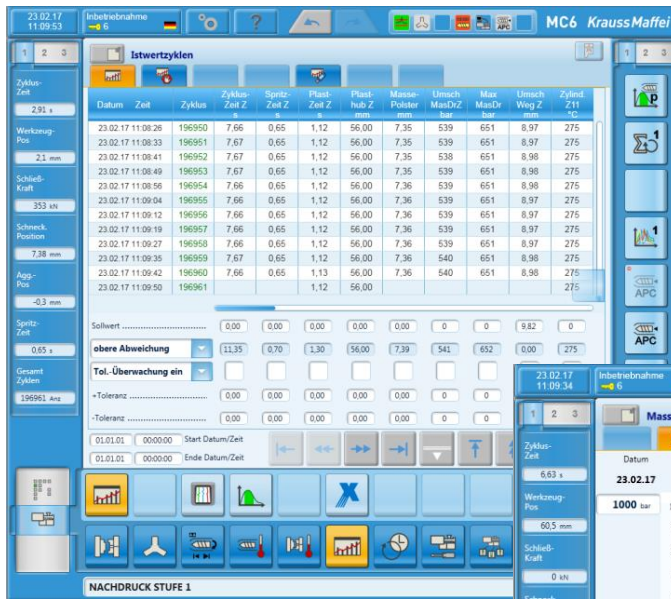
23.02.17
11:09:53

Inbetriebnahme
6

?

MC6 KraussMaffei

1 2 3

Zyklus-Zeit
2,91 s

Werkzeug-Pos
2,1 mm

Schließ-Kraft
353 kN

Schneck. Position
7,38 mm

Agg.-Pos
-0,3 mm

Spritz-Zeit
0,65 s

Gesamt Zyklen
196961 Anz

Istwertzyklen

| Datum Zeit | Zyklus | Zyklus-Zeit Z s | Spritz-Zeit Z s | Plast-Zeit Z s | Plast-hub Z mm | Masse-Polster mm | Umsch MasDrZ bar | Max MasDr bar | Umsch Weg Z mm | Zylind. Z11 °C |
|---|---|---|---|---|---|---|---|---|---|---|
| 23.02.17 11:08:26 | 196950 | 7,66 | 0,65 | 1,12 | 56,00 | 7,35 | 539 | 651 | 8,97 | 275 |
| 23.02.17 11:08:33 | 196951 | 7,67 | 0,65 | 1,12 | 56,00 | 7,35 | 539 | 651 | 8,97 | 275 |
| 23.02.17 11:08:41 | 196952 | 7,67 | 0,65 | 1,12 | 56,00 | 7,35 | 538 | 651 | 8,98 | 275 |
| 23.02.17 11:08:49 | 196953 | 7,67 | 0,65 | 1,12 | 56,00 | 7,35 | 539 | 651 | 8,97 | 275 |
| 23.02.17 11:08:56 | 196954 | 7,66 | 0,65 | 1,12 | 56,00 | 7,36 | 539 | 651 | 8,98 | 275 |
| 23.02.17 11:09:04 | 196955 | 7,66 | 0,65 | 1,12 | 56,00 | 7,36 | 539 | 651 | 8,97 | 275 |
| 23.02.17 11:09:12 | 196956 | 7,66 | 0,65 | 1,12 | 56,00 | 7,36 | 539 | 651 | 8,97 | 275 |
| 23.02.17 11:09:19 | 196957 | 7,66 | 0,65 | 1,12 | 56,00 | 7,36 | 539 | 651 | 8,98 | 275 |
| 23.02.17 11:09:27 | 196958 | 7,66 | 0,65 | 1,12 | 56,00 | 7,36 | 539 | 651 | 8,97 | 275 |
| 23.02.17 11:09:35 | 196959 | 7,67 | 0,65 | 1,12 | 56,00 | 7,36 | 540 | 651 | 8,98 | 275 |
| 23.02.17 11:09:42 | 196960 | 7,66 | 0,65 | 1,13 | 56,00 | 7,36 | 540 | 651 | 8,98 | 275 |
| 23.02.17 11:09:50 | 196961 | | | 1,12 | 56,00 | | | | | 275 |

Sollwert ........................ 0,00 0,00 0,00 0,00 0,00 0 0 9,82 0

obere Abweichung 11,35 0,70 1,30 56,00 7,39 541 652 0,00 275

Tol.-Überwachung ein

+Toleranz ........................ 0,00 0,00 0,00 0,00 0,00 0 0

-Toleranz ........................ 0,00 0,00 0,00 0,00 0,00 0 0

01.01.01 00:00:00 Start Datum/Zeit
01.01.01 00:00:00 Ende Datum/Zeit

NACHDRUCK STUFE 1

1 2 3

APC
APC

23.02.17
11:09:34

Inbetriebnahme
6

1 2 3

Zyklus-Zeit
6,63 s

Werkzeug-Pos
60,5 mm

Schließ-Kraft
0 kN

Mass

Datum
23.02.17
1000 bar